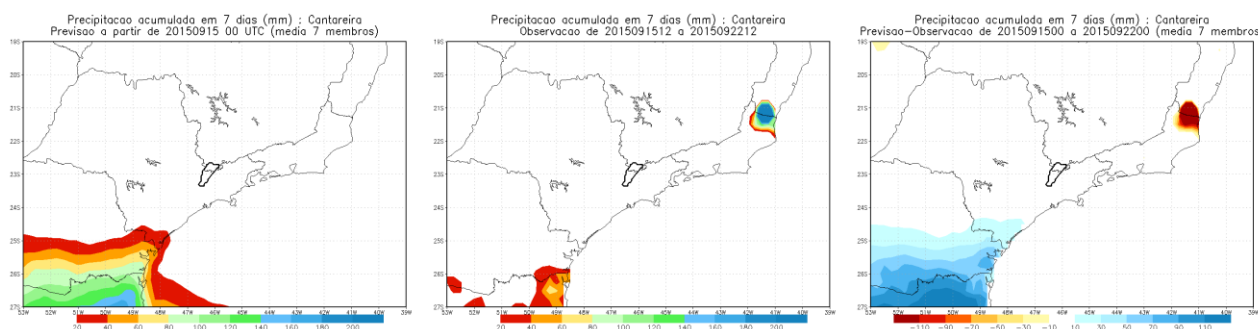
Precipitacao acumulada em 7 dias (mm) : Cantareira
Previsao a partir de 20150915 00 UTC (media 7 membros)

19S
20S
21S
22S
23S
24S
25S
26S
27S
53W 52W 51W 50W 49W 48W 47W 46W 45W 44W 43W 42W 41W 40W 39W

20 40 60 80 100 120 140 160 180 200

Precipitacao acumulada em 7 dias (mm) : Cantareira
Observacao de 2015091512 a 2015092212

19S
20S
21S
22S
23S
24S
25S
26S
27S
53W 52W 51W 50W 49W 48W 47W 46W 45W 44W 43W 42W 41W 40W 39W

20 40 60 80 100 120 140 160 180 200

Precipitacao acumulada em 7 dias (mm) : Cantareira
Previsao–Observacao de 2015091500 a 2015092200 (media 7 membros

19S
20S
21S
22S
23S
24S
25S
26S
27S
53W 52W 51W 50W 49W 48W 47W 46W 45W 44W 43W 42W 41W 40W 39W

−110 −90 −70 −50 −30 −10 10 30 50 70 90 110